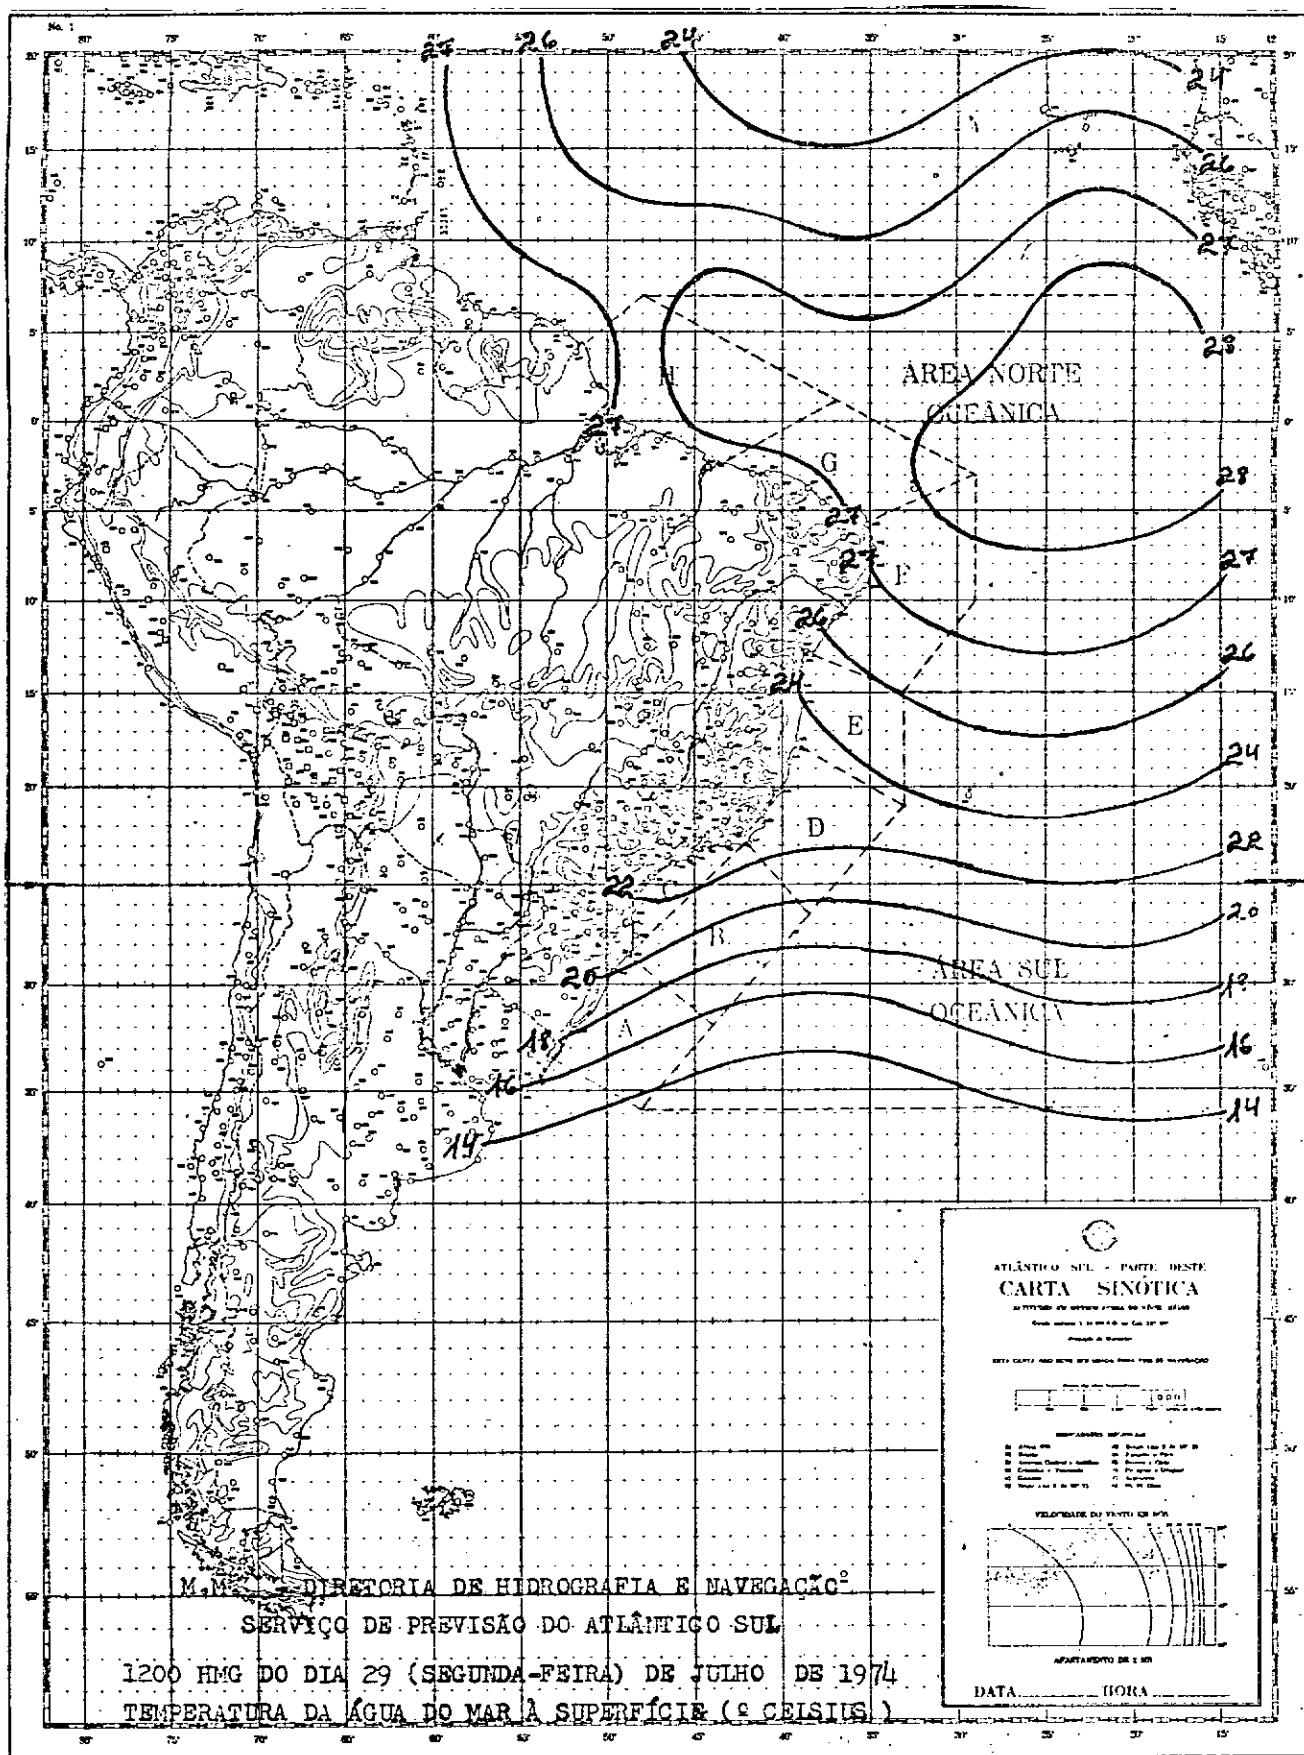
No. 1

80° 75° 70° 65° 50° 35° 30° 25° 20° 15° 10°

27 26 24 24 26 27 23 28 27 26 24 22 20 18 16 14

27 27 27 26 24 22 20 18 16 14

H G F E D B A

ÁREA NORTE OCEÂNICA

ÁREA SUL OCEÂNICA

20° 15° 10° 5° 0° 5° 10° 15° 20° 25° 30° 35° 40° 45° 50° 55°

ATLÂNTICO SUL - PARTE OESTE
CARTA SINÓTICA

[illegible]

VELOCIDADE DO VENTO EM NÓS

DATA.............. HORA..............

M.M. - DIRETORIA DE HIDROGRAFIA E NAVEGAÇÃO
SERVIÇO DE PREVISÃO DO ATLÂNTICO SUL
1200 HMG DO DIA 29 (SEGUNDA-FEIRA) DE JULHO DE 1974
TEMPERATURA DA ÁGUA DO MAR À SUPERFÍCIE (° CELSIUS)

85° 75° 70° 65° 60° 55° 50° 45° 40° 35° 30° 25° 20° 15°